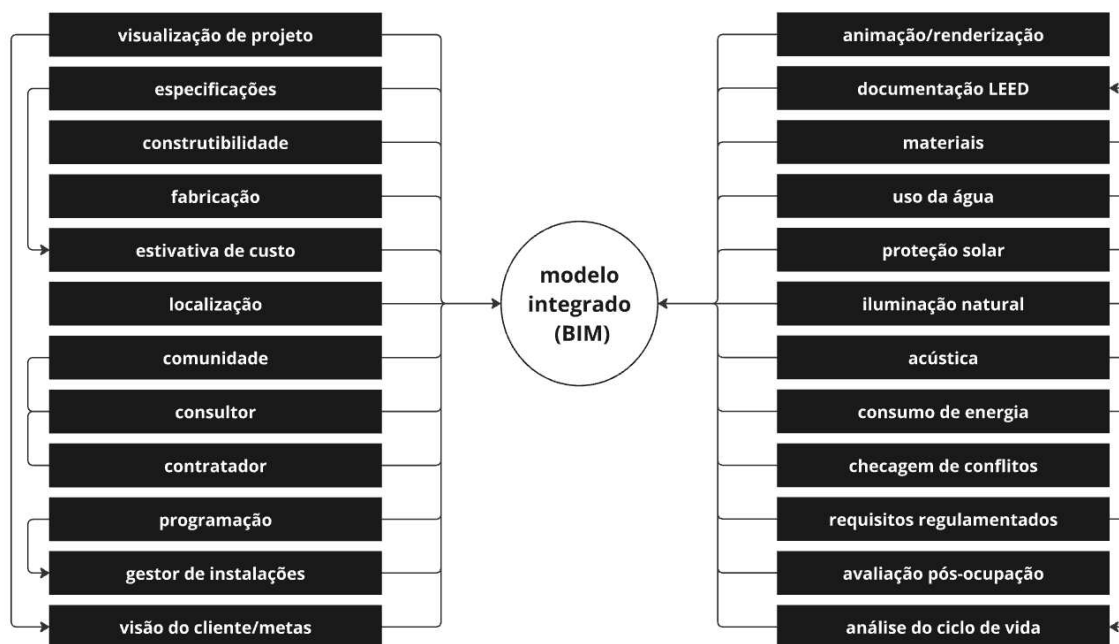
visualização de projeto

especificações

construtibilidade

fabricação

estivativa de custo

localização

comunidade

consultor

contratador

programação

gestor de instalações

visão do cliente/metas

modelo integrado (BIM)

animação/renderização

documentação LEED

materiais

uso da água

proteção solar

iluminação natural

acústica

consumo de energia

checagem de conflitos

requisitos regulamentados

avaliação pós-ocupação

análise do ciclo de vida